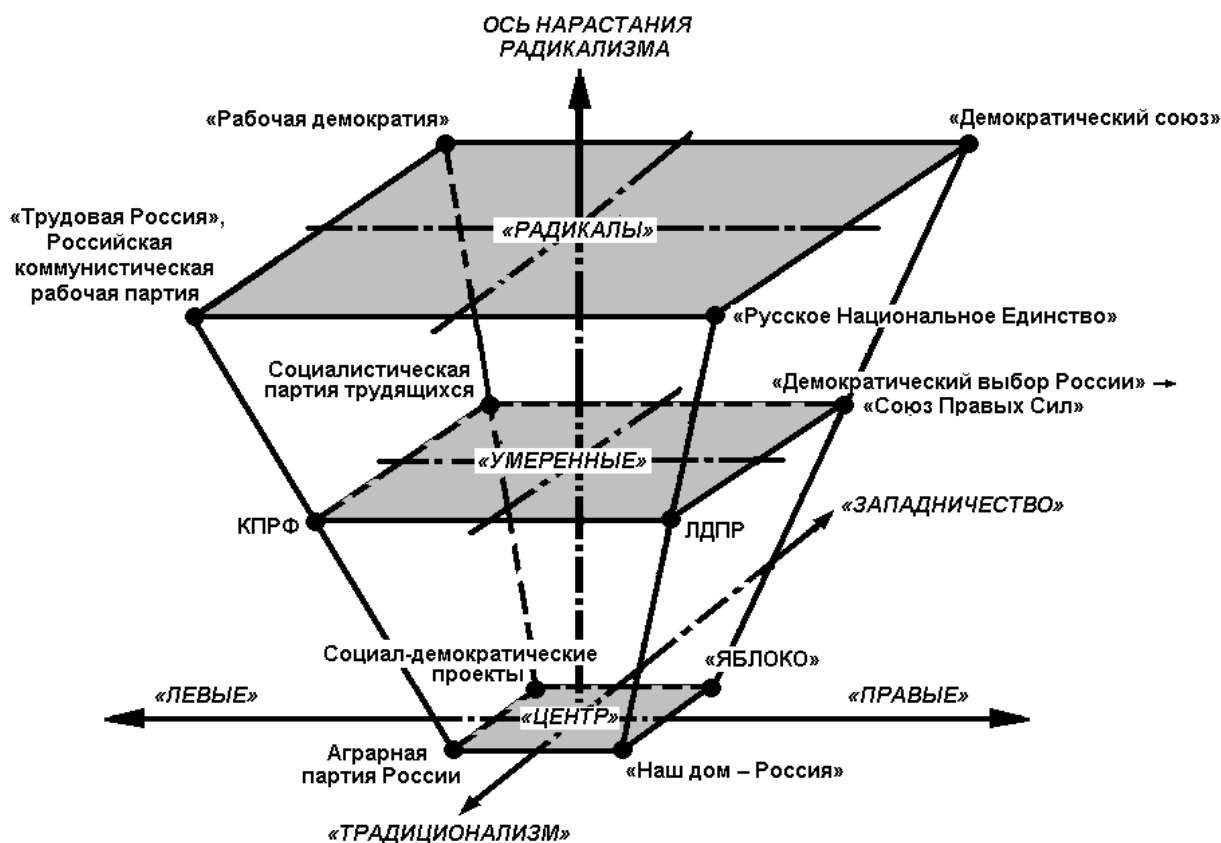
ОСЬ НАРАСТАНИЯ РАДИКАЛИЗМА

«Рабочая демократия»

«Демократический союз»

«Трудовая Россия», Российская коммунистическая рабочая партия

«РАДИКАЛЫ»

«Русское Национальное Единство»

Социалистическая партия трудящихся

«Демократический выбор России» →

«Союз Правых Сил»

«УМЕРЕННЫЕ»

КПРФ

ЛДПР

«ЗАПАДНИЧЕСТВО»

Социал-демократические проекты

«ЯБЛОКО»

«ЛЕВЫЕ»

«ПРАВЫЕ»

«ЦЕНТР»

Аграрная партия России

«Наш дом – Россия»

«ТРАДИЦИОНАЛИЗМ»